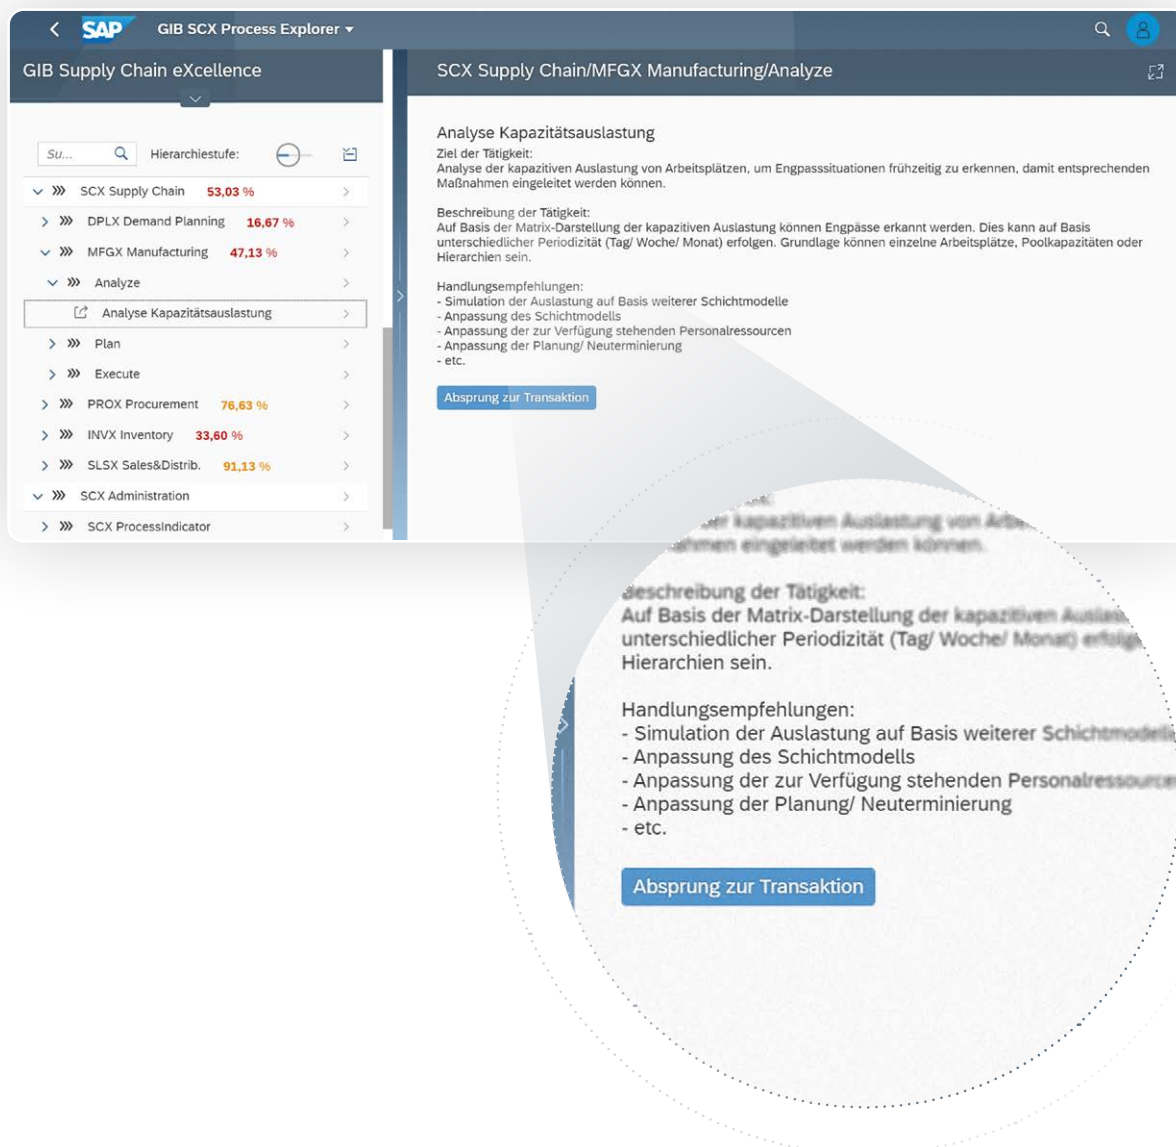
SAP GIB SCX Process Explorer

GIB Supply Chain eXcellence

Su... Hierarchiestufe:

SCX Supply Chain 53,03 %
DPLX Demand Planning 16,67 %
MFGX Manufacturing 47,13 %
Analyze
Analyse Kapazitätsauslastung
Plan
Execute
PROX Procurement 76,63 %
INVX Inventory 33,60 %
SLSX Sales&Distrib. 91,13 %
SCX Administration
SCX ProcessIndicator

SCX Supply Chain/MFGX Manufacturing/Analyze

Analyse Kapazitätsauslastung

Ziel der Tätigkeit:
Analyse der kapazitiven Auslastung von Arbeitsplätzen, um Engpasssituationen frühzeitig zu erkennen, damit entsprechenden Maßnahmen eingeleitet werden können.

Beschreibung der Tätigkeit:
Auf Basis der Matrix-Darstellung der kapazitiven Auslastung können Engpässe erkannt werden. Dies kann auf Basis unterschiedlicher Periodizität (Tag/ Woche/ Monat) erfolgen. Grundlage können einzelne Arbeitsplätze, Poolkapazitäten oder Hierarchien sein.

Handlungsempfehlungen:
- Simulation der Auslastung auf Basis weiterer Schichtmodelle
- Anpassung des Schichtmodells
- Anpassung der zur Verfügung stehenden Personalressourcen
- Anpassung der Planung/ Neuterminierung
- etc.

Absprung zur Transaktion

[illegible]
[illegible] kapazitiven Auslastung von Arb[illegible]
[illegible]ahmen eingeleitet werden können.

Beschreibung der Tätigkeit:
Auf Basis der Matrix-Darstellung der kapazitiven Auslas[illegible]
unterschiedlicher Periodizität (Tag/ Woche/ Monat) erfolg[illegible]
Hierarchien sein.

Handlungsempfehlungen:
- Simulation der Auslastung auf Basis weiterer Schichtmodelle
- Anpassung des Schichtmodells
- Anpassung der zur Verfügung stehenden Personalressourcen
- Anpassung der Planung/ Neuterminierung
- etc.

Absprung zur Transaktion